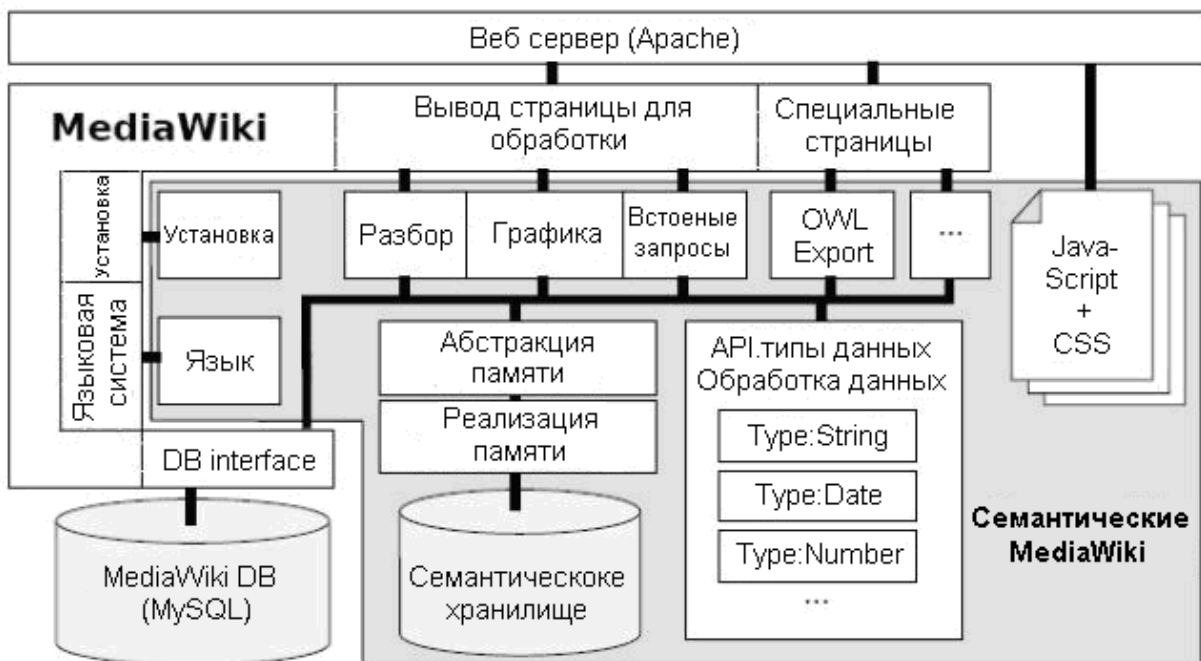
Веб сервер (Apache)

MediaWiki

Вывод страницы для обработки

Специальные страницы

Языковая система

установка

Установка

Язык

Разбор

Графика

Встоеные запросы

OWL Export

...

Java-Script + CSS

Абстракция памяти

Реализация памяти

API.типы данных Обработка данных

Type:String

Type:Date

Type:Number

...

DB interface

MediaWiki DB (MySQL)

Семантическоке хранилище

Семантические MediaWiki